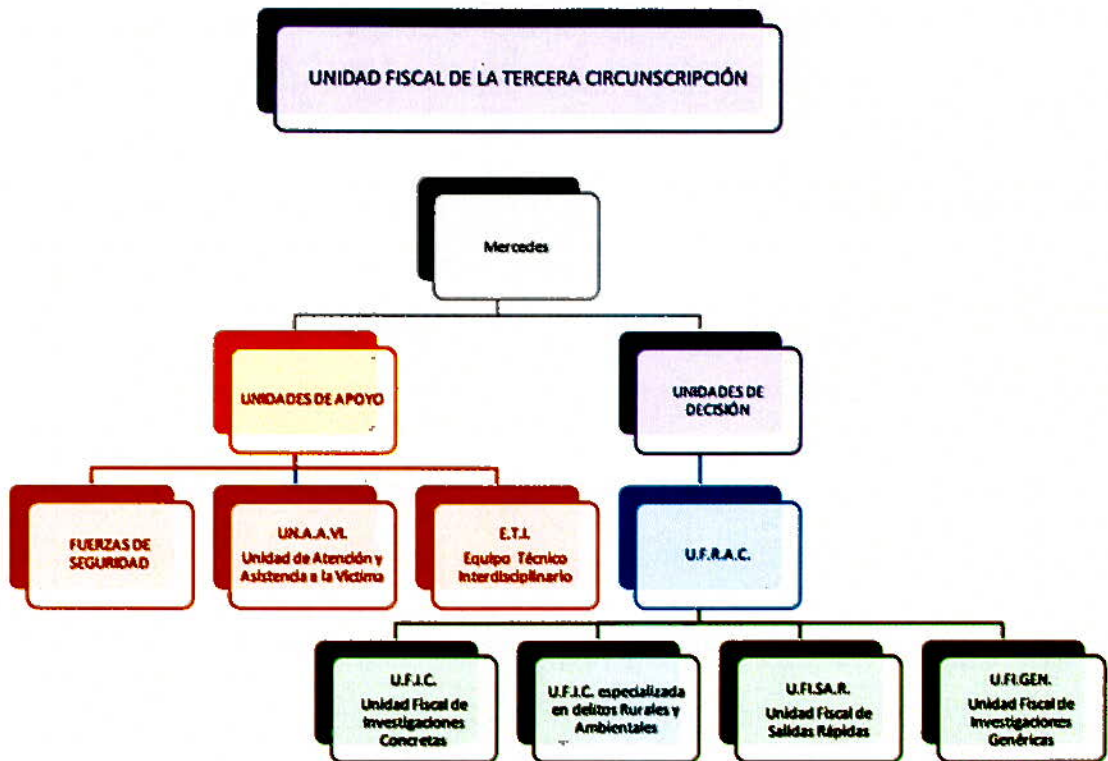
UNIDAD FISCAL DE LA TERCERA CIRCUNSCRIPCIÓN

Mercedes

UNIDADES DE APOYO

UNIDADES DE DECISIÓN

FUERZAS DE SEGURIDAD

UN.A.A.VI. Unidad de Atención y Asistencia a la Víctima

E.T.I. Equipo Técnico Interdisciplinario

U.F.R.A.C.

U.F.I.C. Unidad Fiscal de Investigaciones Concretas

U.F.I.C. especializada en delitos Rurales y Ambientales

U.F.I.SA.R. Unidad Fiscal de Salidas Rápidas

U.F.I.GEN. Unidad Fiscal de Investigaciones Genéricas